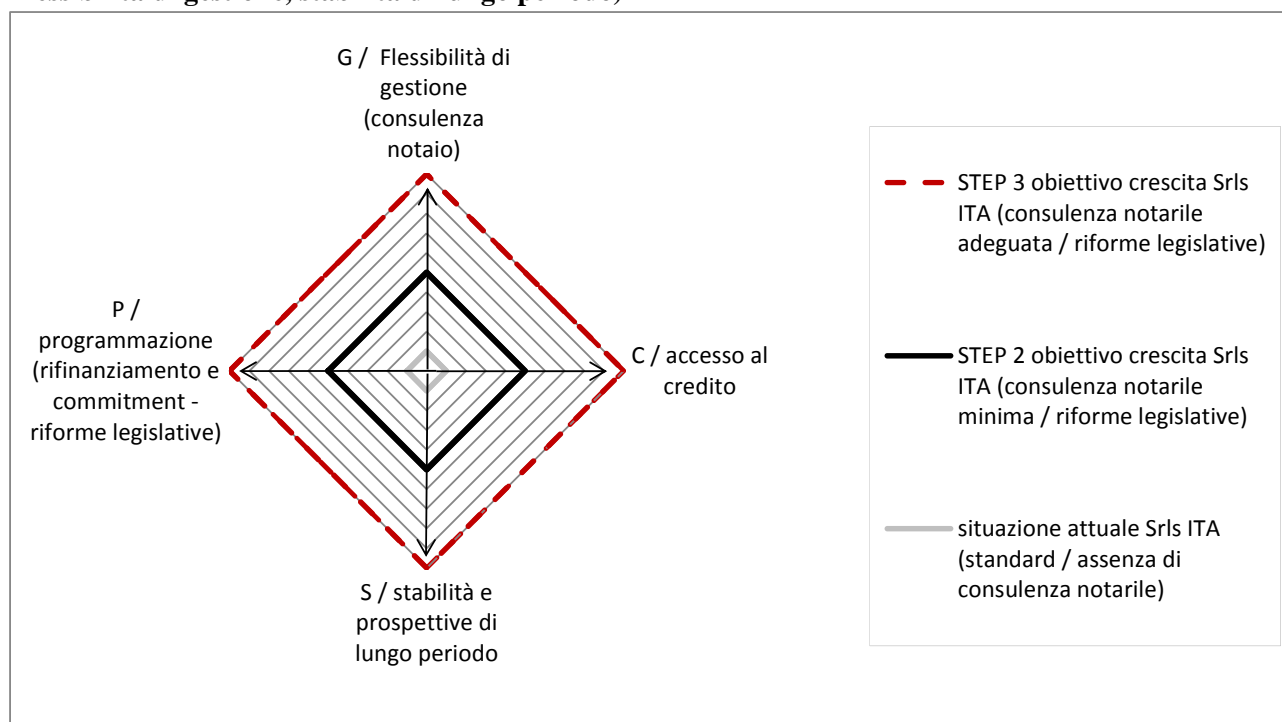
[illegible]ssibilità di gestione, stabilità di lungo periodo)

G / Flessibilità di gestione (consulenza notaio)

P / programmazione (rifinanziamento e commitment - riforme legislative)

C / accesso al credito

S / stabilità e prospettive di lungo periodo

STEP 3 obiettivo crescita Srls ITA (consulenza notarile adeguata / riforme legislative)

STEP 2 obiettivo crescita Srls ITA (consulenza notarile minima / riforme legislative)

situazione attuale Srls ITA (standard / assenza di consulenza notarile)